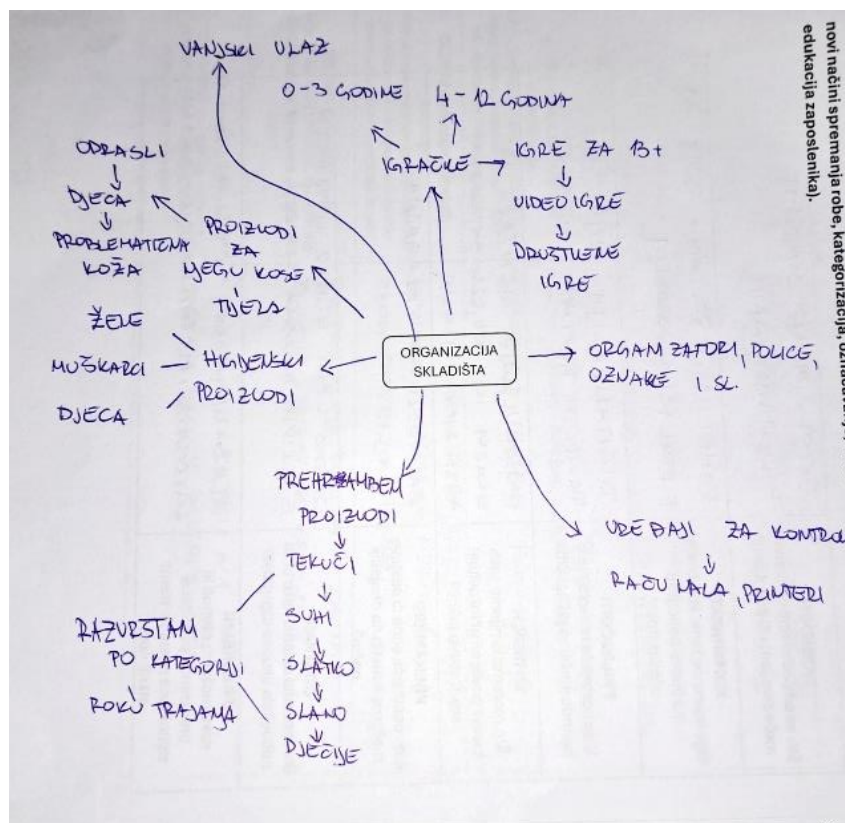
novi načini spremanja robe, kategorizacija, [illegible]
edukacija zaposlenika).

ORGANIZACIJA SKLADIŠTA

VANJSKI ULAZ

IGRAČKE
0-3 GODINE
4 - 12 GODINA
IGRE ZA 13+
VIDEO IGRE
DRUŠTVENE IGRE

PROIZVODI ZA NJEGU KOSE TIJELA
ODRASLI
DJECA
PROBLEMATIČNA KOŽA

HIGIJENSKI PROIZVODI
ŽENE
MUŠKARCI
DJECA

ORGANIZATORI, POLICE, OZNAKE I SL.

PREHRAMBENI PROIZVODI
TEKUĆI
SUHI
SLATKO
SLANO
DJEČIJE

RAZVRSTAN PO KATEGORIJI
ROKU TRAJANJA

UREĐAJI ZA KONTRO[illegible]
RAČUNALA, PRINTERI